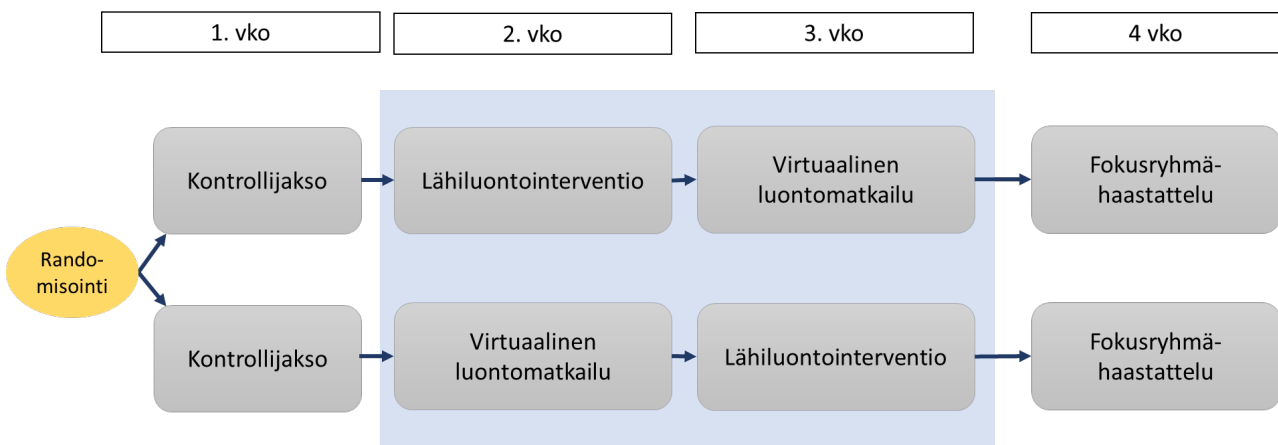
1. vko

2. vko

3. vko

4 vko

Kontrollijakso

Lähiluontointerventio

Virtuaalinen luontomatkailu

Fokusryhmä-haastattelu

Rando-misointi

Kontrollijakso

Virtuaalinen luontomatkailu

Lähiluontointerventio

Fokusryhmä-haastattelu